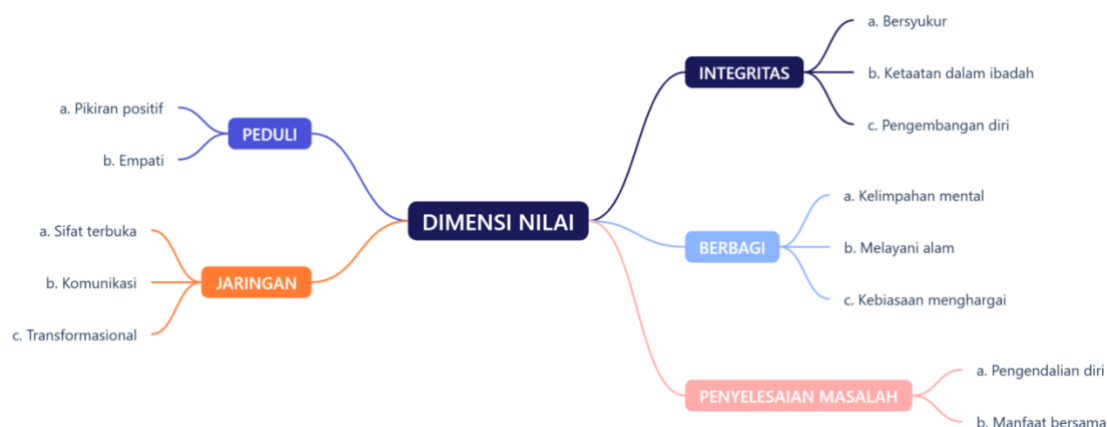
DIMENSI NILAI

PEDULI
a. Pikiran positif
b. Empati

JARINGAN
a. Sifat terbuka
b. Komunikasi
c. Transformasional

INTEGRITAS
a. Bersyukur
b. Ketaatan dalam ibadah
c. Pengembangan diri

BERBAGI
a. Kelimpahan mental
b. Melayani alam
c. Kebiasaan menghargai

PENYELESAIAN MASALAH
a. Pengendalian diri
b. Manfaat bersama